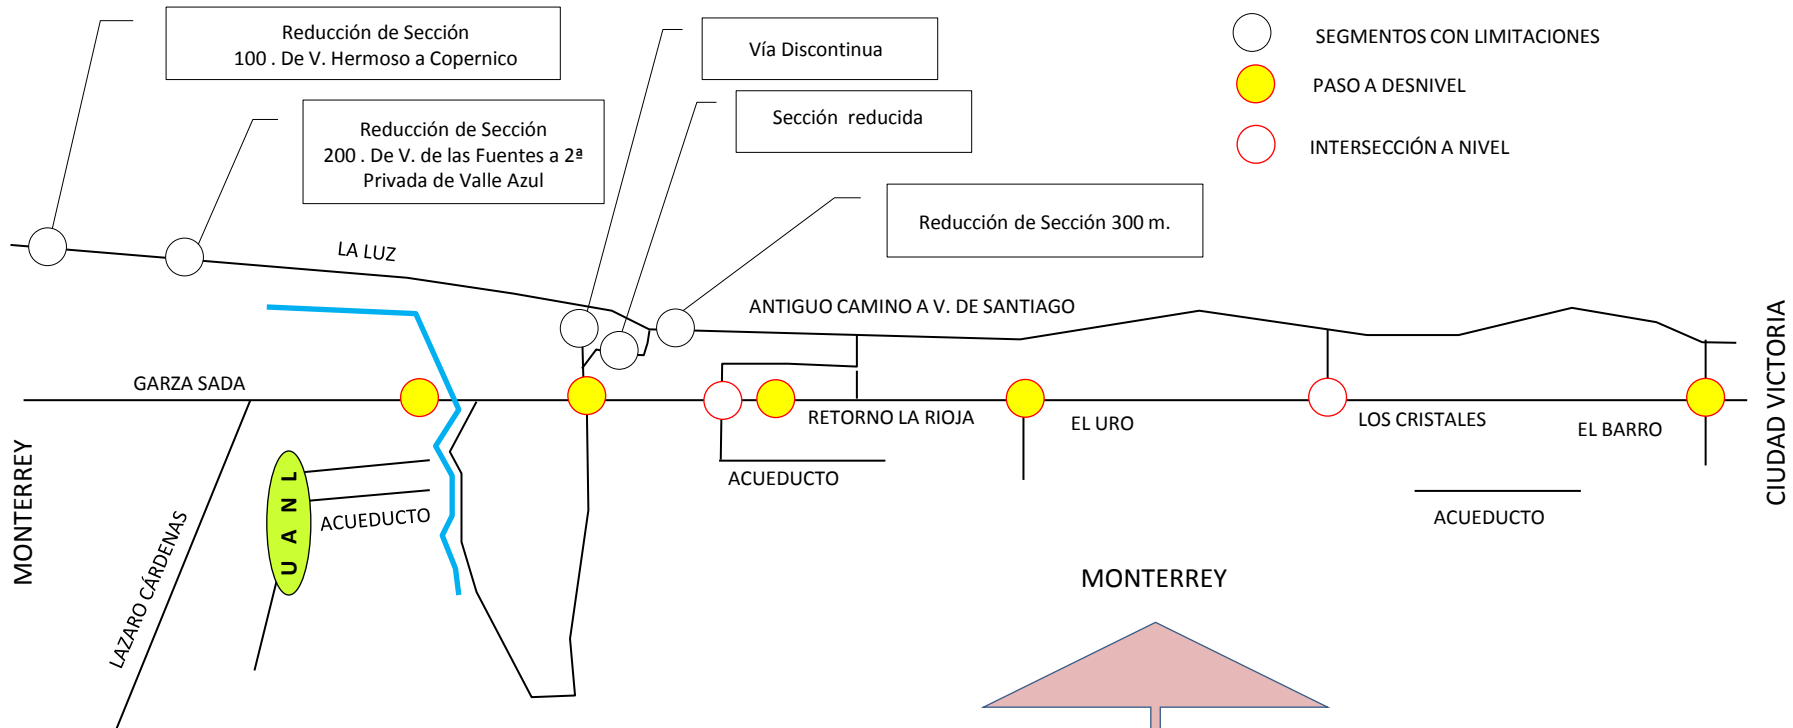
Reducción de Sección
100 . De V. Hermoso a Copernico

Reducción de Sección
200 . De V. de las Fuentes a 2ª
Privada de Valle Azul

Vía Discontinua

Sección reducida

Reducción de Sección 300 m.

SEGMENTOS CON LIMITACIONES
PASO A DESNIVEL
INTERSECCIÓN A NIVEL

LA LUZ

ANTIGUO CAMINO A V. DE SANTIAGO

GARZA SADA

RETORNO LA RIOJA

EL URO

LOS CRISTALES

EL BARRO

CIUDAD VICTORIA

MONTERREY

ACUEDUCTO

U A N L

ACUEDUCTO

LAZARO CÁRDENAS

ACUEDUCTO

MONTERREY